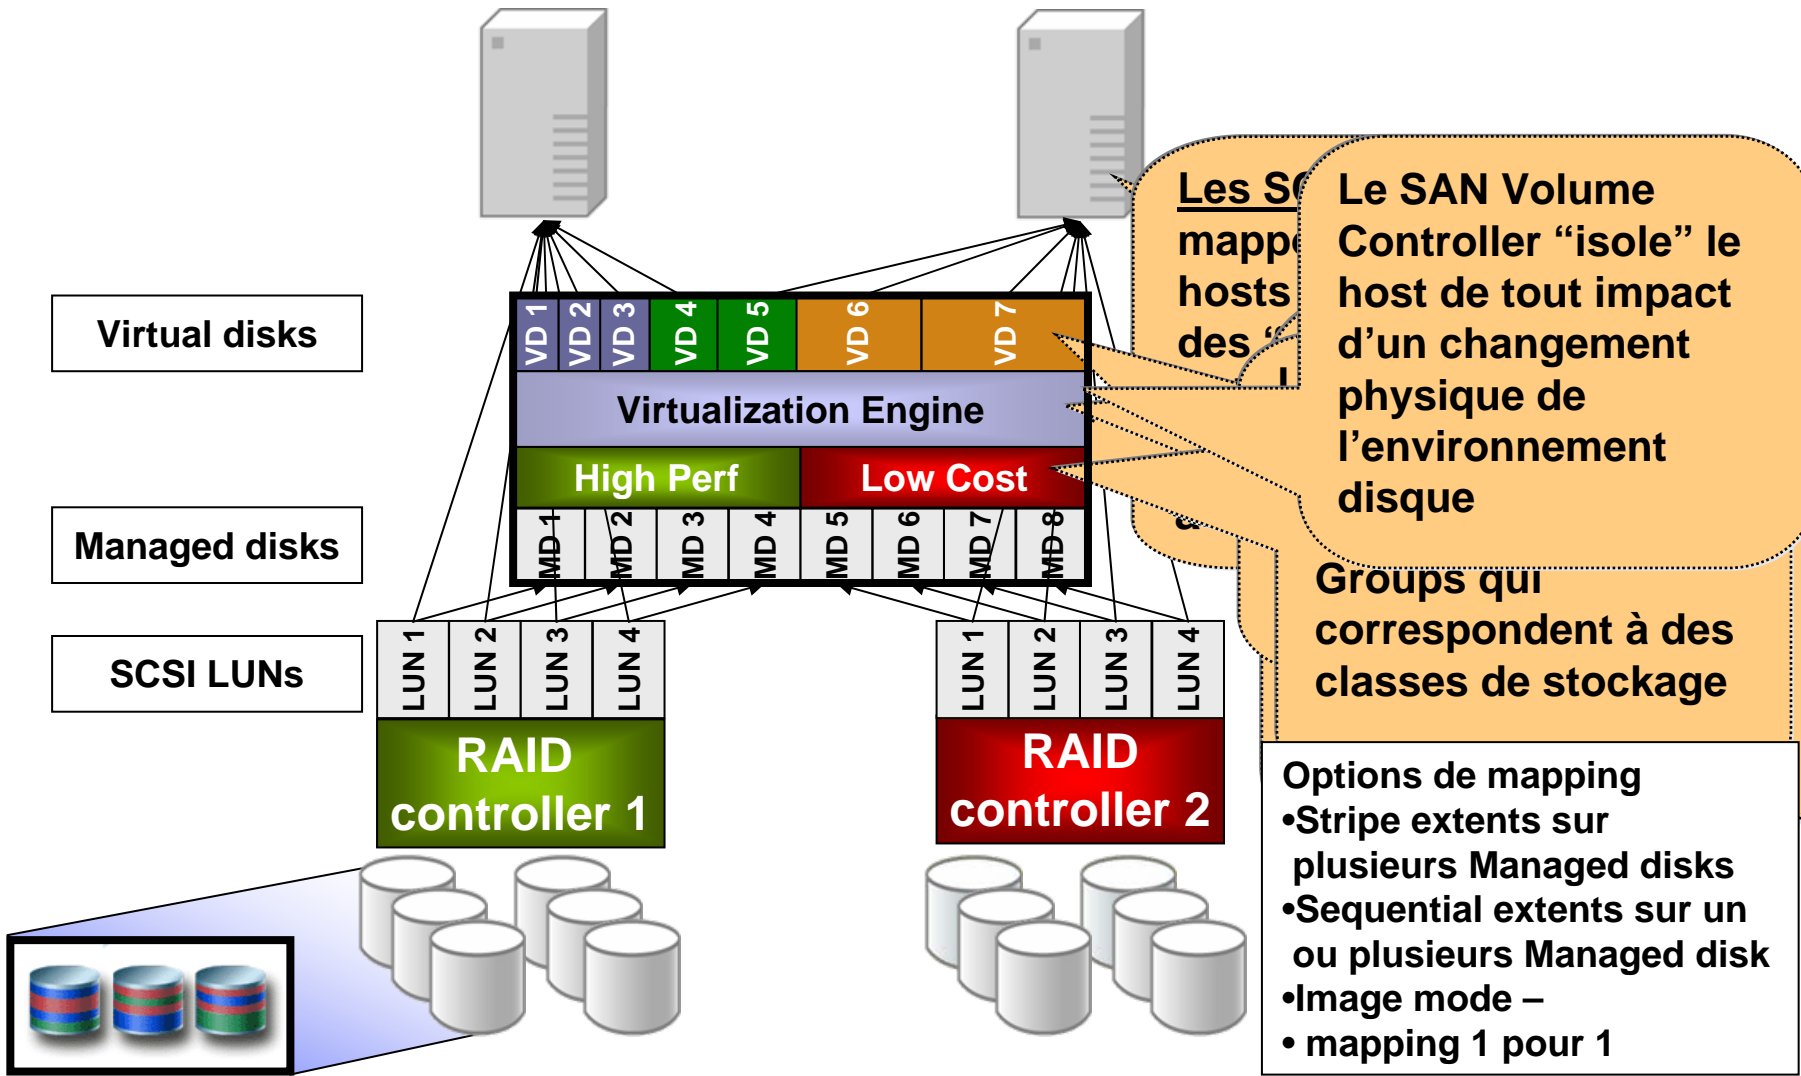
Virtual disks

Managed disks

SCSI LUNs

VD 1 VD 2 VD 3 VD 4 VD 5 VD 6 VD 7

Virtualization Engine

High Perf

Low Cost

MD 1 MD 2 MD 3 MD 4 MD 5 MD 6 MD 7 MD 8

LUN 1 LUN 2 LUN 3 LUN 4

RAID controller 1

LUN 1 LUN 2 LUN 3 LUN 4

RAID controller 2

Les S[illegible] mappe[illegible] hosts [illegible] des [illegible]

Le SAN Volume Controller “isole” le host de tout impact d’un changement physique de l’environnement disque

Groups qui correspondent à des classes de stockage

Options de mapping
•Stripe extents sur plusieurs Managed disks
•Sequential extents sur un ou plusieurs Managed disk
•Image mode –
• mapping 1 pour 1